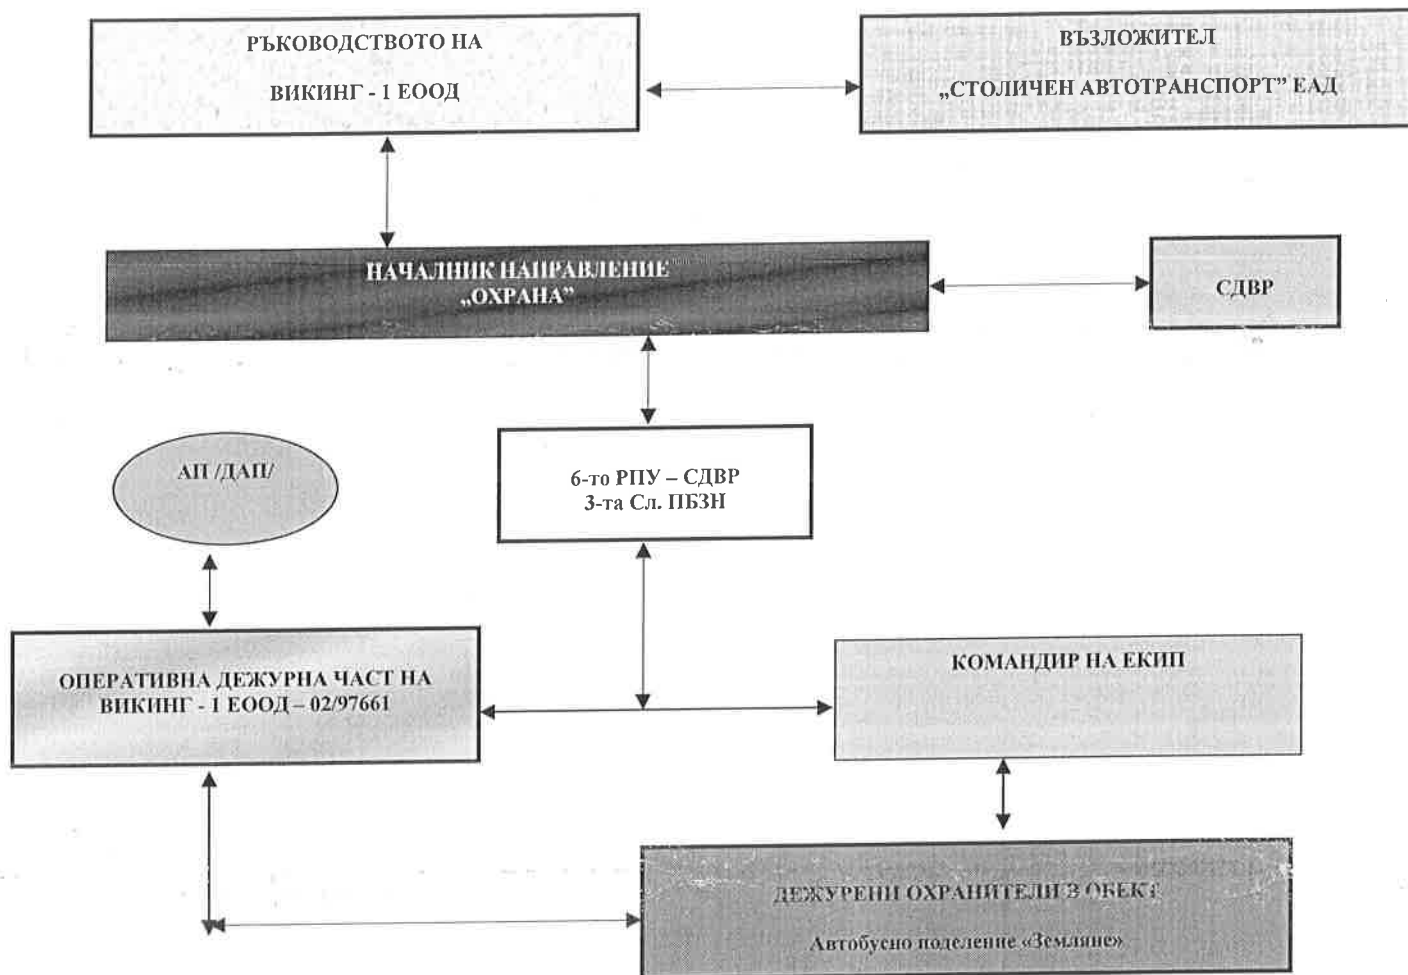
РЪКОВОДСТВОТО НА

ВИКИНГ - 1 ЕООД

ВЪЗЛОЖИТЕЛ

„СТОЛИЧЕН АВТОТРАНСПОРТ" ЕАД

НАЧАЛНИК НАПРАВЛЕНИЕ „ОХРАНА"

СДВР

АП /ДАП/

6-то РПУ – СДВР
3-та Сл. ПБЗН

ОПЕРАТИВНА ДЕЖУРНА ЧАСТ НА ВИКИНГ - 1 ЕООД – 02/97661

КОМАНДИР НА ЕКИП

ДЕЖУРЕНИ ОХРАНИТЕЛИ З ОБЕКТ

Автобусно поделение «Земляне»